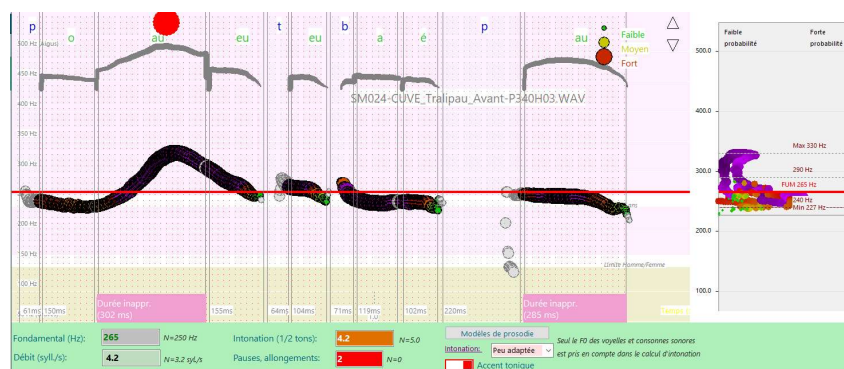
p o au eu t eu b a é p au

Faible
Moyen
Fort

500 Hz (aigus)
450 Hz
400 Hz
350 Hz
300 Hz
250 Hz
200 Hz
150 Hz
100 Hz

SM024-CUVE_Tralipau_Avant-P340H03.WAV

Limite Homme/Femme

61ms 150ms
Durée inappr. (302 ms)
155ms
64ms 104ms
71ms 119ms
102ms
220ms
Durée inappr. (285 ms)

Faible probabilité
Forte probabilité

500.0
400.0
300.0
200.0
100.0

Max 330 Hz
290 Hz
FUM 265 Hz
240 Hz
Min 227 Hz

Fondamental (Hz): 265 N=250 Hz
Débit (syll./s): 4.2 N=3.2 syl./s
Intonation (1/2 tons): 4.2 N=5.0
Pauses, allongements: 2 N=0
Modèles de prosodie
Intonation: Peu adaptée
Seul le F0 des voyelles et consonnes sonores est pris en compte dans le calcul d'intonation
Accent tonique